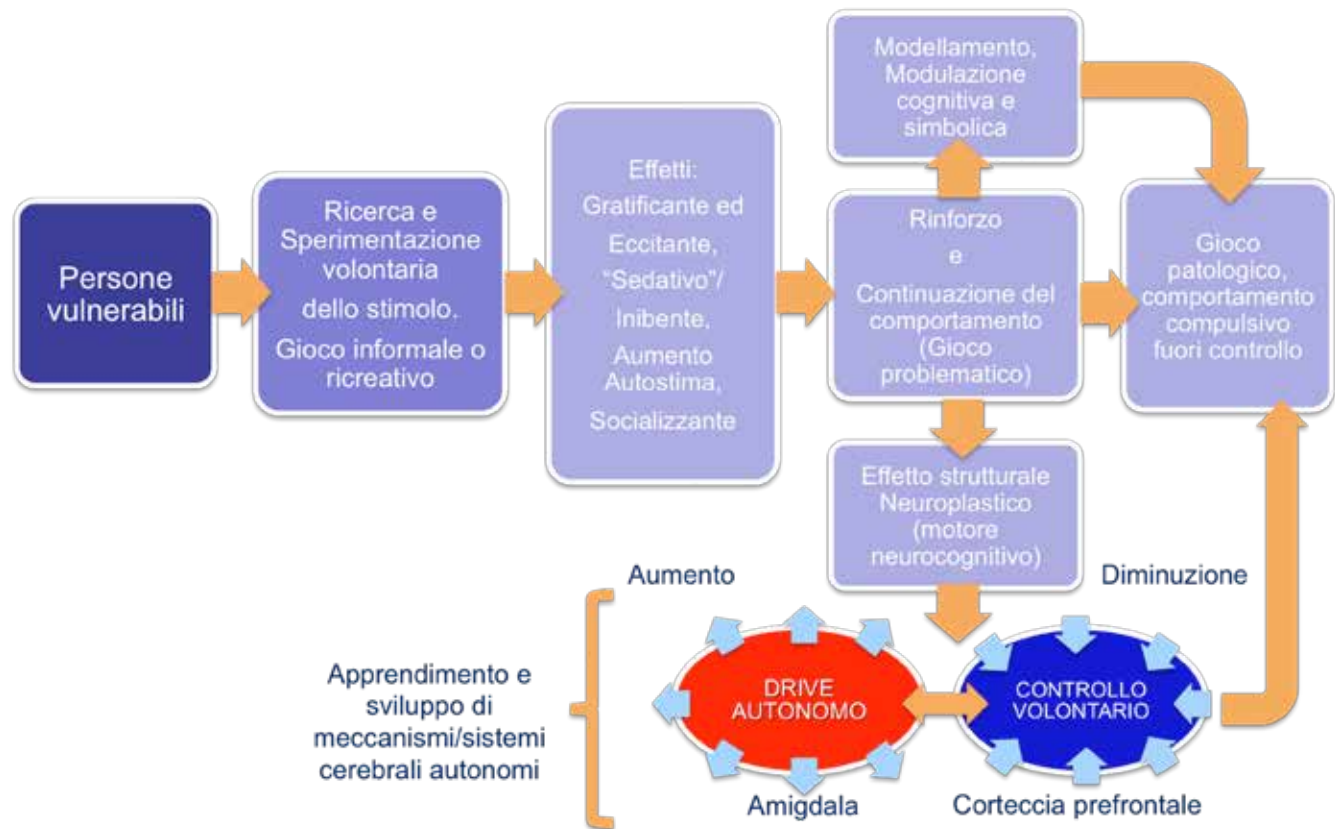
Persone vulnerabili

Ricerca e Sperimentazione volontaria dello stimolo. Gioco informale o ricreativo

Effetti: Gratificante ed Eccitante, "Sedativo"/ Inibente, Aumento Autostima, Socializzante

Modellamento, Modulazione cognitiva e simbolica

Rinforzo e Continuazione del comportamento (Gioco problematico)

Gioco patologico, comportamento compulsivo fuori controllo

Effetto strutturale Neuroplastico (motore neurocognitivo)

Aumento

Diminuzione

Apprendimento e sviluppo di meccanismi/sistemi cerebrali autonomi

DRIVE AUTONOMO

CONTROLLO VOLONTARIO

Amigdala

Corteccia prefrontale